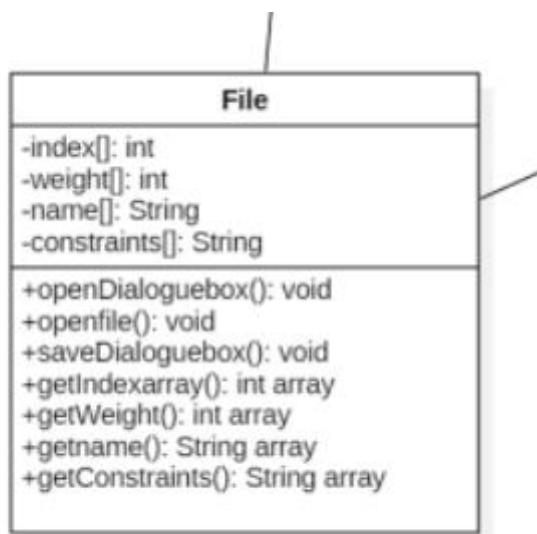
File

-index[]: int
-weight[]: int
-name[]: String
-constraints[]: String

+openDialoguebox(): void
+openfile(): void
+saveDialoguebox(): void
+getIndexarray(): int array
+getWeight(): int array
+getname(): String array
+getConstraints(): String array